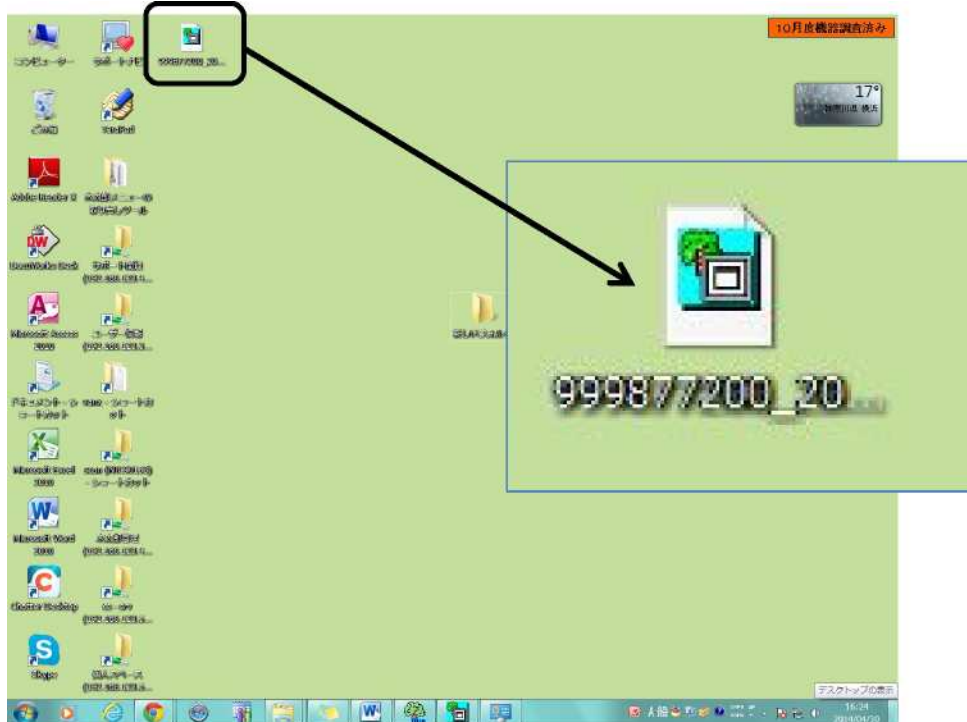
コンピューター
サポートメモ
999877200_20...
10月度機器調査済み
17°
ごみ箱
Adobe Reader X
DW
A
Microsoft Access 2010
ドキュメントツール ショートカット
X
Microsoft Excel 2010
W
Microsoft Word 2010
C
S
Skype
999877200_20
デスクトップの表示
16:24
2014/04/30